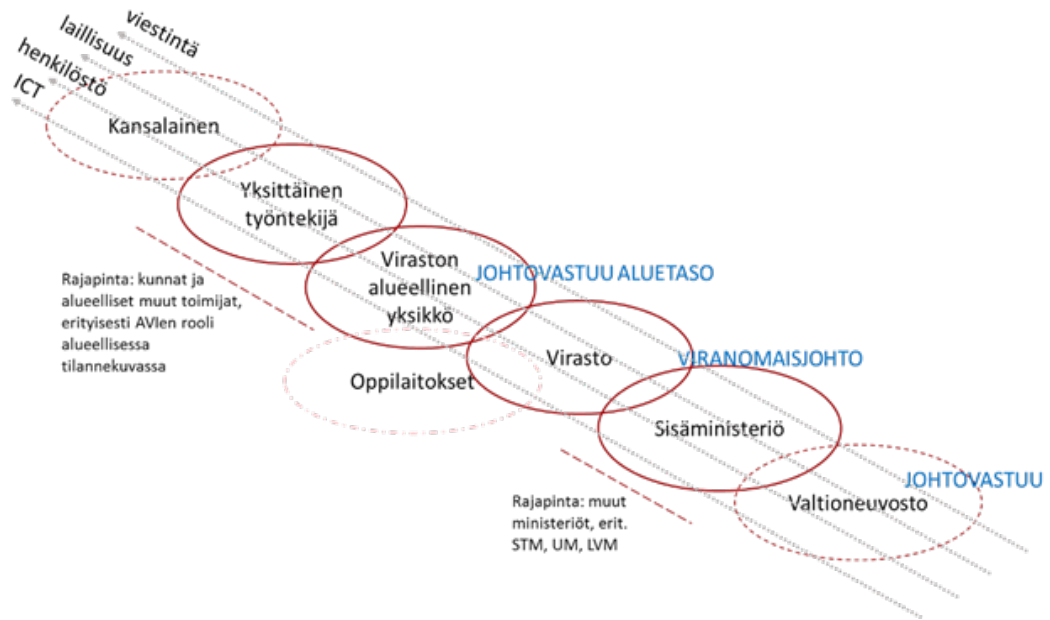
viestintä
laillisuus
henkilöstö
ICT

Kansalainen

Yksittäinen työntekijä

Viraston alueellinen yksikkö

JOHTOVASTUU ALUETASO

Rajapinta: kunnat ja alueelliset muut toimijat, erityisesti AVIen rooli alueellisessa tilannekuvassa

Virasto

VIRANOMAISJOHTO

Oppilaitokset

Sisäministeriö

JOHTOVASTUU

Valtioneuvosto

Rajapinta: muut ministeriöt, erit. STM, UM, LVM